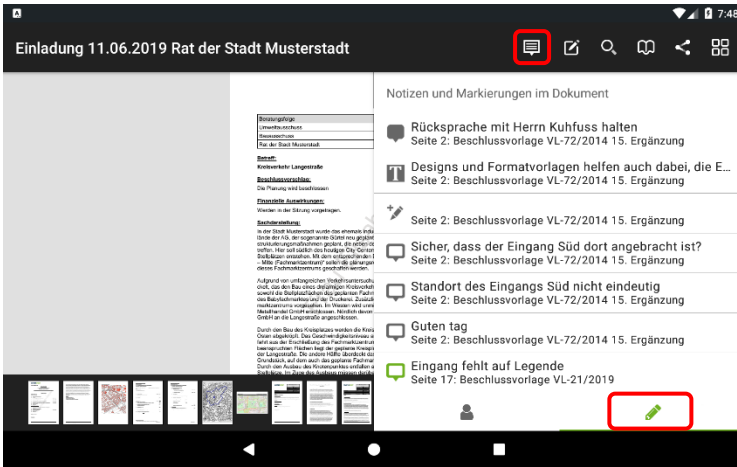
7:48

Einladung 11.06.2019 Rat der Stadt Musterstadt

Notizen und Markierungen im Dokument

Rücksprache mit Herrn Kuhfuss halten
Seite 2: Beschlussvorlage VL-72/2014 15. Ergänzung

Designs und Formatvorlagen helfen auch dabei, die E...
Seite 2: Beschlussvorlage VL-72/2014 15. Ergänzung

Seite 2: Beschlussvorlage VL-72/2014 15. Ergänzung

Sicher, dass der Eingang Süd dort angebracht ist?
Seite 2: Beschlussvorlage VL-72/2014 15. Ergänzung

Standort des Eingangs Süd nicht eindeutig
Seite 2: Beschlussvorlage VL-72/2014 15. Ergänzung

Guten tag
Seite 2: Beschlussvorlage VL-72/2014 15. Ergänzung

Eingang fehlt auf Legende
Seite 17: Beschlussvorlage VL-21/2019

Beratungsfolge
Umweltausschuss
Bauausschuss
Rat der Stadt Musterstadt

Betreff:
Kreisverkehr Langestraße

Beschlussvorschlag:
Die Planung wird beschlossen

Finanzielle Auswirkungen:
Werden in der Sitzung vorgetragen.

Sachdarstellung:
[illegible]